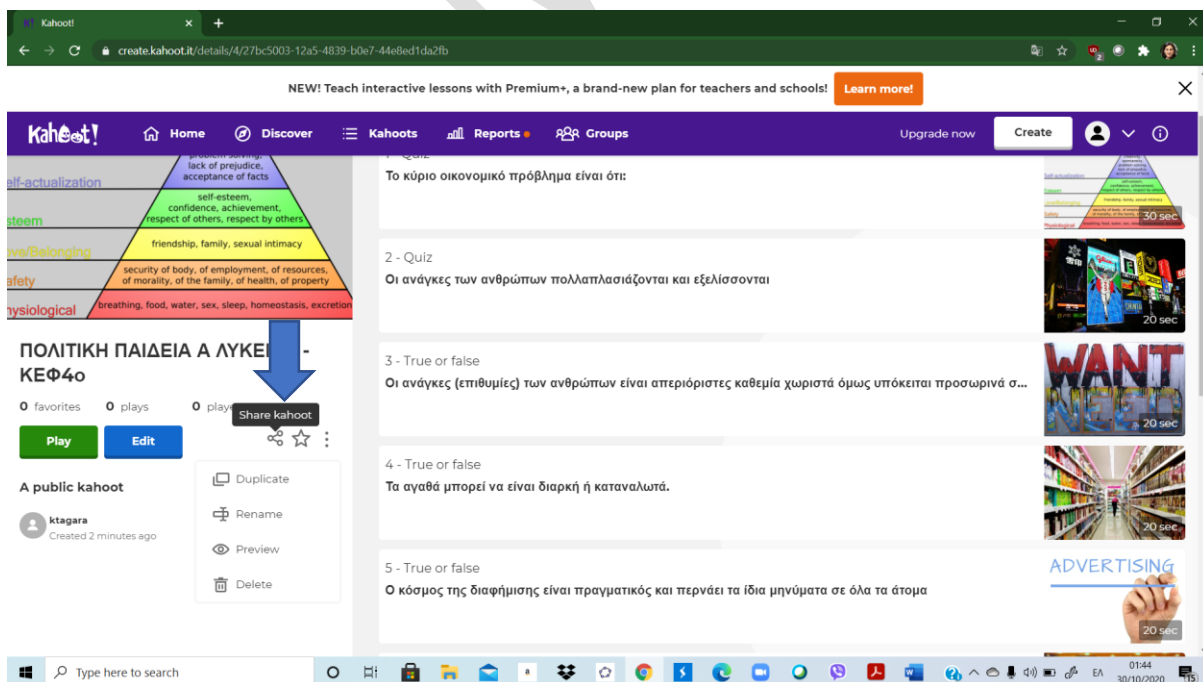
Kahoot!

create.kahoot.it/details/4/27bc5003-12a5-4839-b0e7-44e8ed1da2fb

NEW! Teach interactive lessons with Premium+, a brand-new plan for teachers and schools! Learn more!

Kahoot! Home Discover Kahoots Reports Groups Upgrade now Create

problem solving, lack of prejudice, acceptance of facts
self-actualization
self-esteem, confidence, achievement, respect of others, respect by others
esteem
friendship, family, sexual intimacy
love/belonging
security of body, of employment, of resources, of morality, of the family, of health, of property
safety
breathing, food, water, sex, sleep, homeostasis, excretion
physiological

ΠΟΛΙΤΙΚΗ ΠΑΙΔΕΙΑ Α ΛΥΚΕ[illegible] - ΚΕΦ4ο

0 favorites 0 plays 0 playe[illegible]

Share kahoot

Play Edit

Duplicate
Rename
Preview
Delete

A public kahoot

ktagara
Created 2 minutes ago

1 - Quiz
Το κύριο οικονομικό πρόβλημα είναι ότι:
30 sec

2 - Quiz
Οι ανάγκες των ανθρώπων πολλαπλασιάζονται και εξελίσσονται
20 sec

3 - True or false
Οι ανάγκες (επιθυμίες) των ανθρώπων είναι απεριόριστες καθεμία χωριστά όμως υπόκειται προσωρινά σ...
20 sec

4 - True or false
Τα αγαθά μπορεί να είναι διαρκή ή καταναλωτά.
20 sec

5 - True or false
Ο κόσμος της διαφήμισης είναι πραγματικός και περνάει τα ίδια μηνύματα σε όλα τα άτομα
ADVERTISING
20 sec

Type here to search
ΕΛ 01:44 30/10/2020